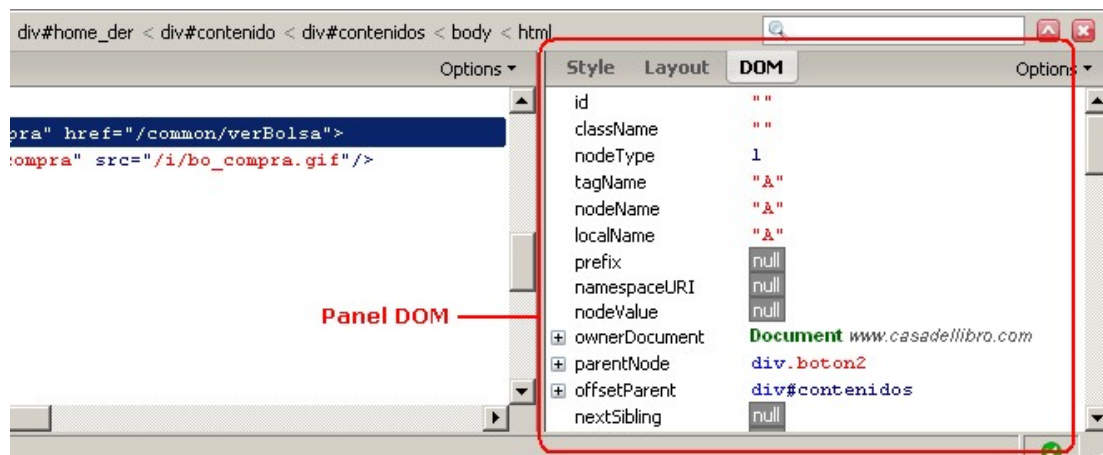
div#home_der < div#contenido < div#contenidos < body < html

Options ▾

Style Layout DOM

Options ▾

ora" href="/common/verBolsa">
:ompra" src="/i/bo_compra.gif"/>

Panel DOM

| | |
|---|---|
| id | "" |
| className | "" |
| nodeType | 1 |
| tagName | "A" |
| nodeName | "A" |
| localName | "A" |
| prefix | null |
| namespaceURI | null |
| nodeValue | null |
| ownerDocument | Document www.casadellibro.com |
| parentNode | div.boton2 |
| offsetParent | div#contenidos |
| nextSibling | null |